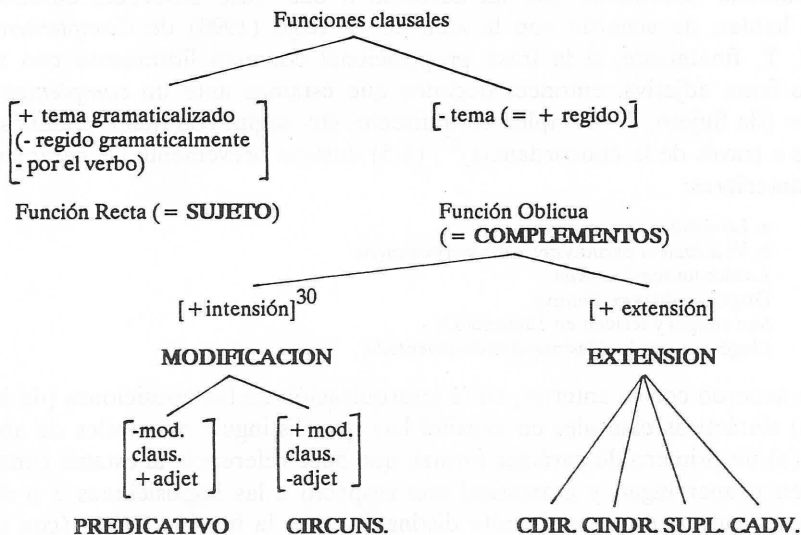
Funciones clausales

[+ tema gramaticalizado (- regido gramaticalmente - por el verbo)]

[- tema (= + regido)]

Función Recta (= SUJETO)

Función Oblicua (= COMPLEMENTOS)

[+intensión]$^{30}$

[+ extensión]

MODIFICACION

EXTENSION

[-mod. claus. +adjet]

[+mod. claus. -adjet]

PREDICATIVO

CIRCUNS.

CDIR. CINDR. SUPL. CADV.